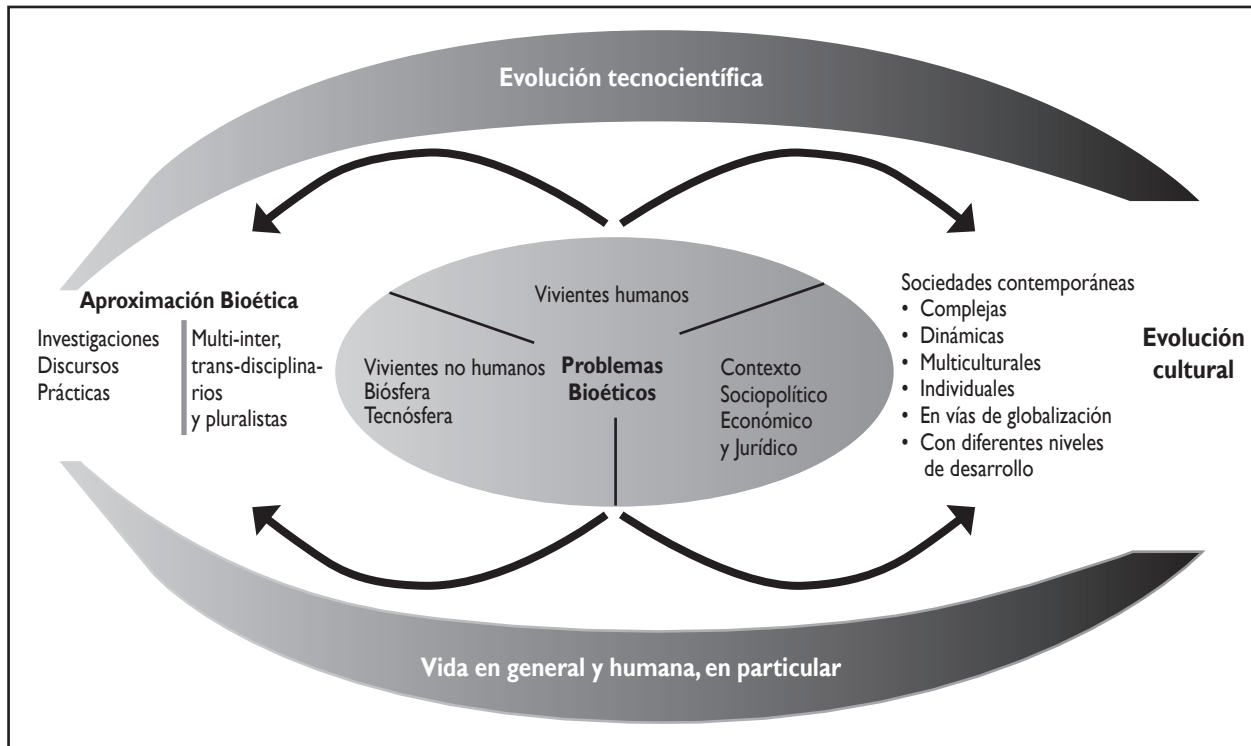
Evolución tecnocientífica

Aproximación Bioética

Investigaciones
Discursos
Prácticas

Multi-inter, trans-disciplinarios y pluralistas

Vivientes humanos

Vivientes no humanos
Biósfera
Tecnósfera

Problemas Bioéticos

Contexto
Sociopolítico
Económico
y Jurídico

Sociedades contemporáneas
• Complejas
• Dinámicas
• Multiculturales
• Individuales
• En vías de globalización
• Con diferentes niveles de desarrollo

Evolución cultural

Vida en general y humana, en particular